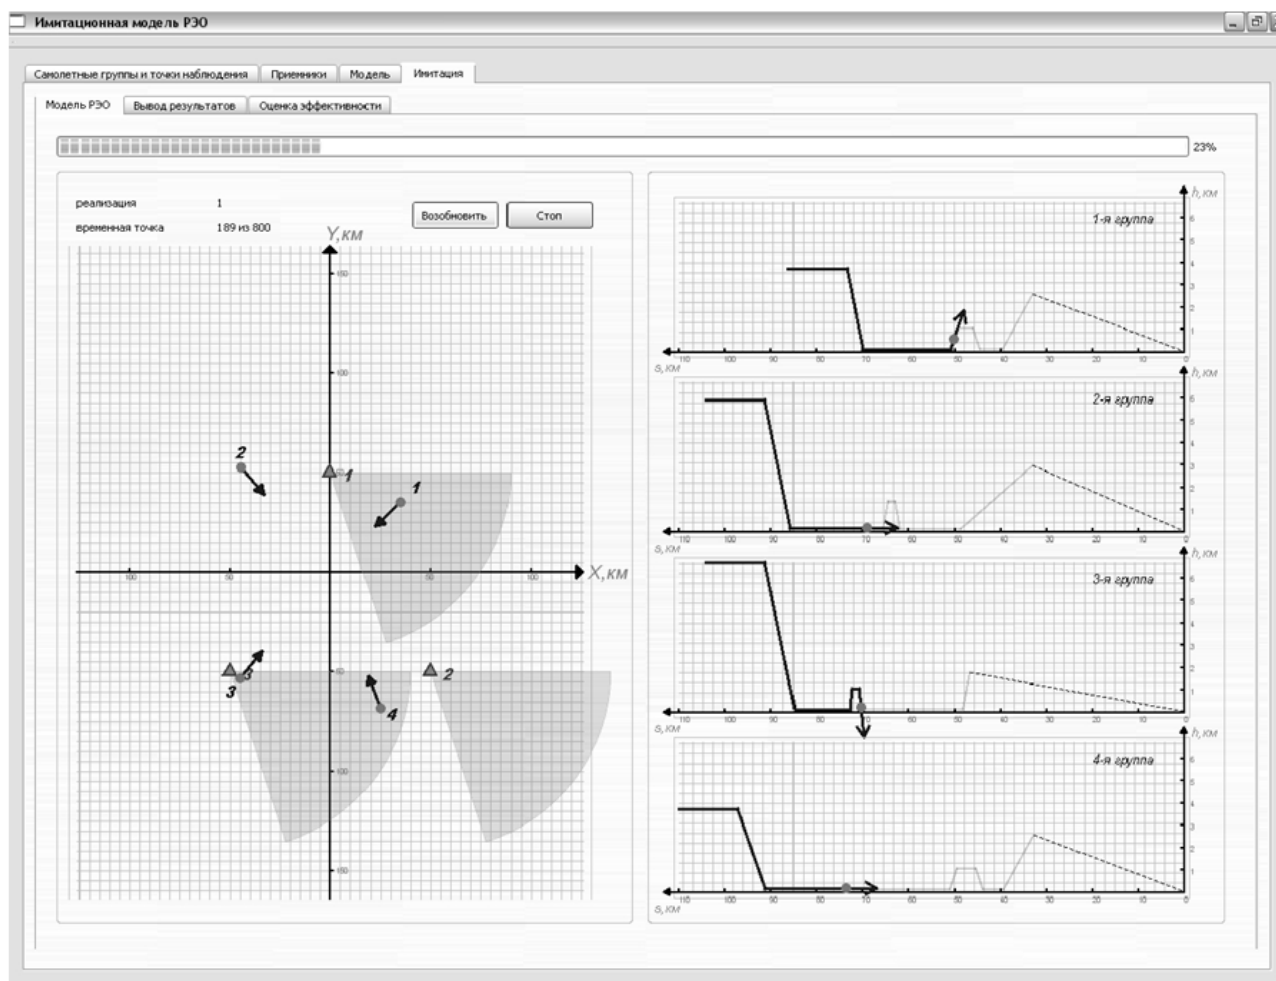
Имитационная модель РЭО

Самолетные группы и точки наблюдения | Приемники | Модель | Имитация

Модель РЭО | Вывод результатов | Оценка эффективности

23%

реализация 1
временная точка 189 из 800

Возобновить | Стоп

Y, км
X, км

150
100
50
100
50
50
100
100
150

2
1
1
3
4
2

h, км
1-я группа
110 100 90 80 70 60 50 40 30 20 10 0
S, км

h, км
2-я группа
110 100 90 80 70 60 50 40 30 20 10 0
S, км

h, км
3-я группа
110 100 90 80 70 60 50 40 30 20 10 0
S, км

h, км
4-я группа
110 100 90 80 70 60 50 40 30 20 10 0
S, км